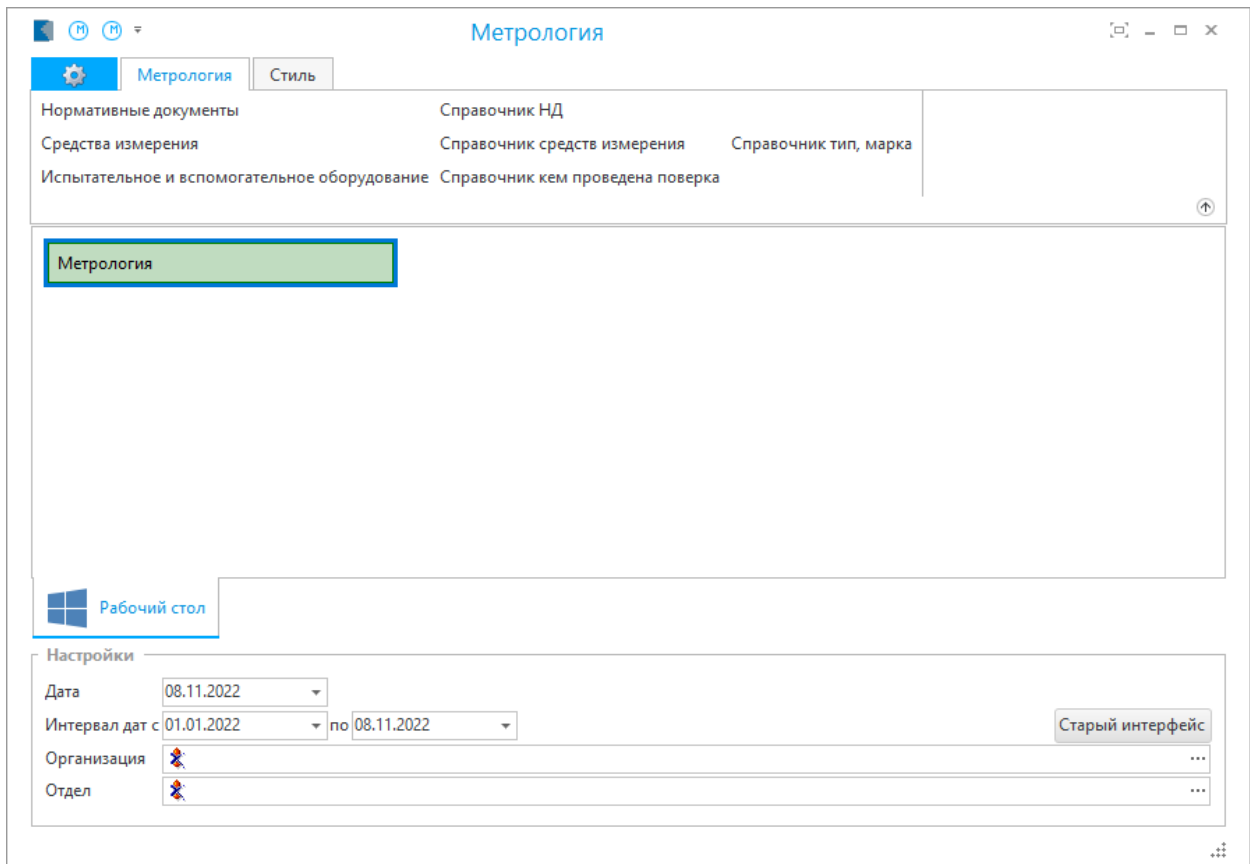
Метрология

Метрология
Стиль

Нормативные документы
Средства измерения
Испытательное и вспомогательное оборудование

Справочник НД
Справочник средств измерения
Справочник кем проведена поверка

Справочник тип, марка

Метрология

Рабочий стол

Настройки
Дата 08.11.2022
Интервал дат с 01.01.2022 по 08.11.2022
Старый интерфейс
Организация
Отдел